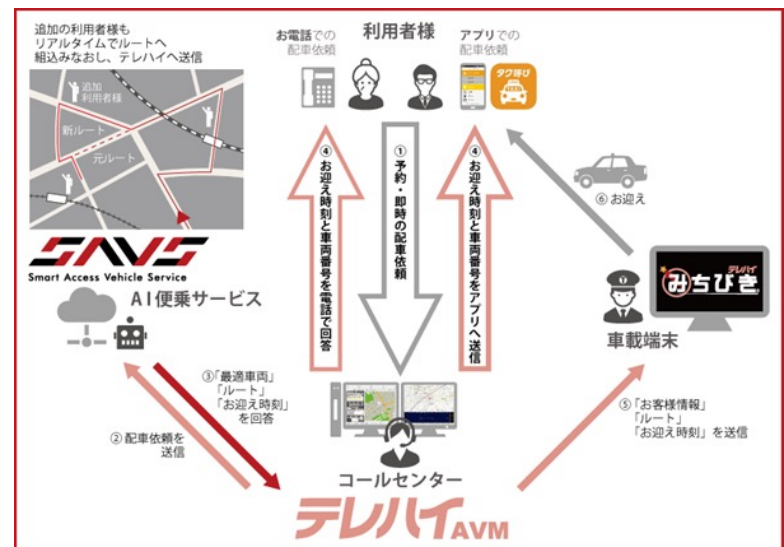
追加の利用者様も
リアルタイムでルートへ
組込みなおし、テレハイへ送信

追加
利用者様

新ルート

元ルート

SAVS
Smart Access Vehicle Service

AI便乗サービス

お電話での
配車依頼

利用者様

アプリでの
配車依頼

タク呼び

④お迎え時刻と車両番号を電話で回答

①予約・即時の配車依頼

④お迎え時刻と車両番号をアプリへ送信

⑥お迎え

テレハイ
みちびき

車載端末

③「最適車両」
「ルート」
「お迎え時刻」
を回答

②配車依頼を
送信

コールセンター

⑤「お客様情報」
「ルート」
「お迎え時刻」を送信

テレハイAVM